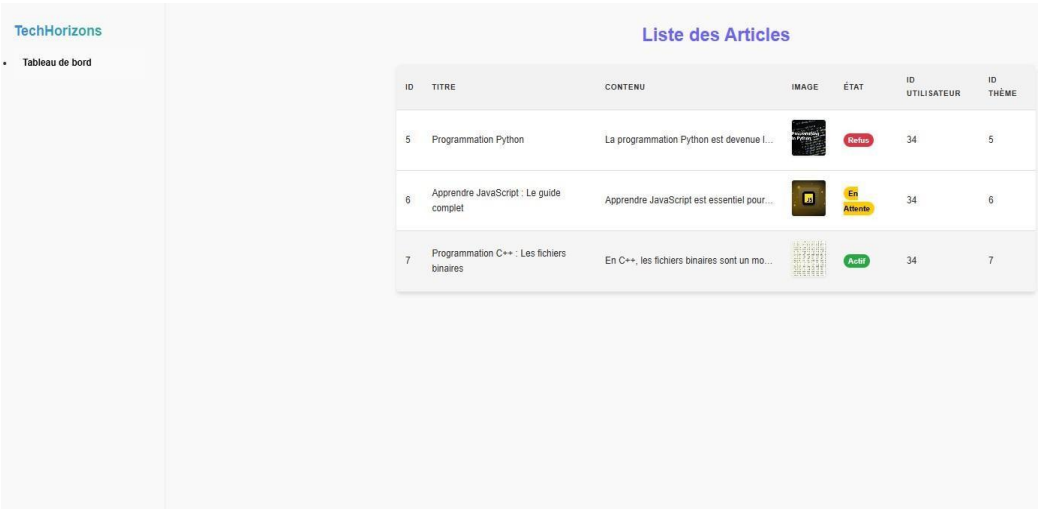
TechHorizons

- Tableau de bord

Liste des Articles

| ID | TITRE | CONTENU | IMAGE | ÉTAT | ID UTILISATEUR | ID THÈME |
|---|---|---|---|---|---|---|
| 5 | Programmation Python | La programmation Python est devenue l... | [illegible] | Refus | 34 | 5 |
| 6 | Apprendre JavaScript : Le guide complet | Apprendre JavaScript est essentiel pour... | JS | En Attente | 34 | 6 |
| 7 | Programmation C++ : Les fichiers binaires | En C++, les fichiers binaires sont un mo... | | Actif | 34 | 7 |